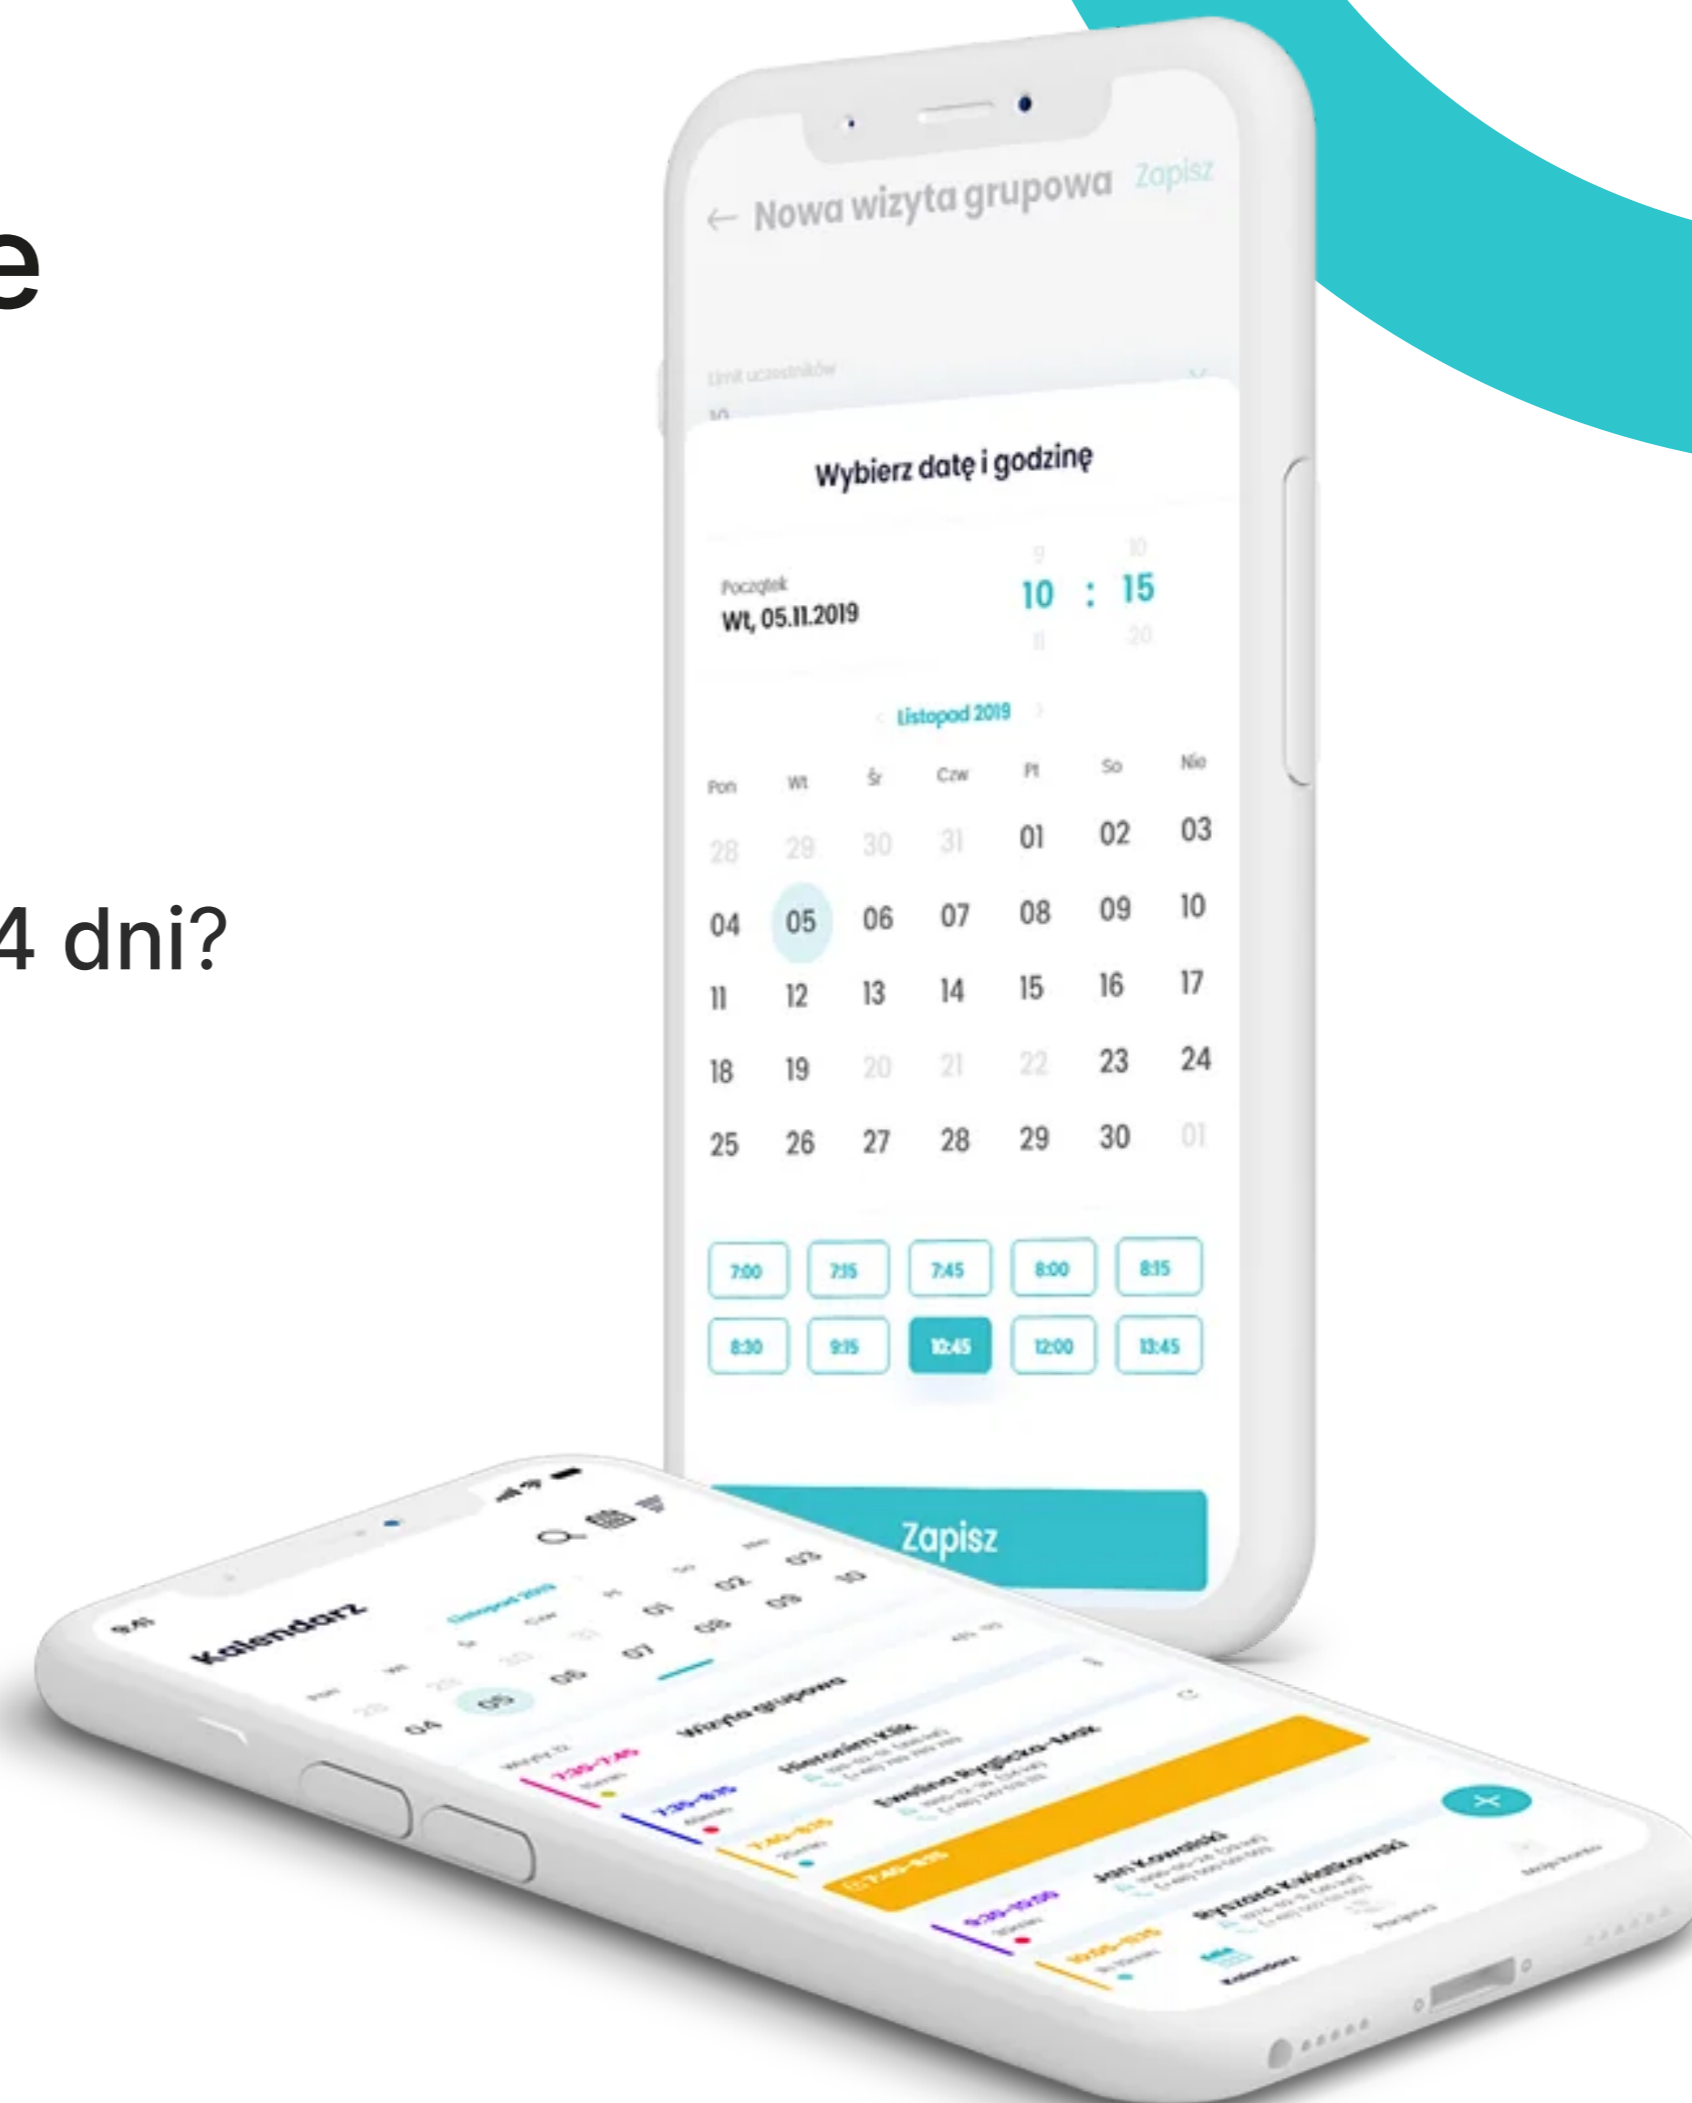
e

4 dni?

← Nowa wizyta grupowa Zapisz

Limit uczestników

Wybierz datę i godzinę

Początek
Wt, 05.11.2019

9 10
10 : 15
11 20

< Listopad 2019 >

| Pon | Wt | Śr | Czw | Pt | So | Nie |
|---|---|---|---|---|---|---|
| 28 | 29 | 30 | 31 | 01 | 02 | 03 |
| 04 | 05 | 06 | 07 | 08 | 09 | 10 |
| 11 | 12 | 13 | 14 | 15 | 16 | 17 |
| 18 | 19 | 20 | 21 | 22 | 23 | 24 |
| 25 | 26 | 27 | 28 | 29 | 30 | 01 |

7:00 7:15 7:45 8:00 8:15
8:30 9:15 10:45 12:00 13:45

Zapisz

Kalendarz
Listopad 2019
Pon Wt Śr Czw Pt So Nie
28 29 30 31 01 02 03
04 05 06 07 08 09 10
Wizyta grupowa
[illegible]
Kalendarz